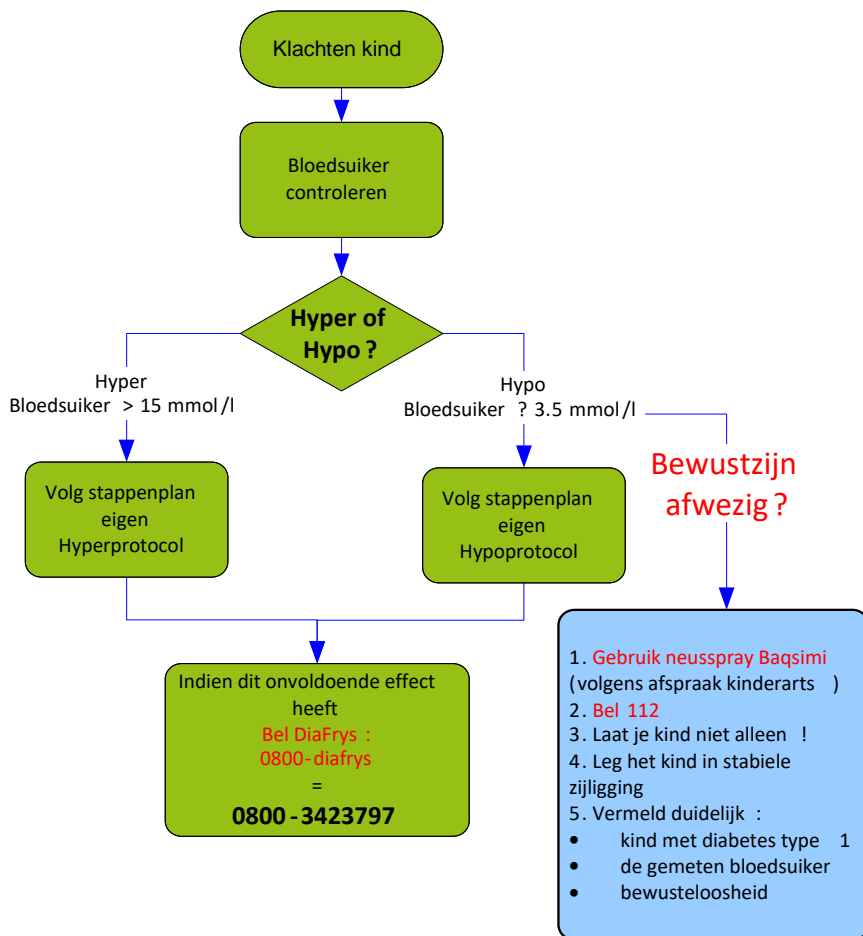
Klachten kind

Bloedsuiker controleren

Hyper of Hypo ?

Hyper
Bloedsuiker > 15 mmol/l

Hypo
Bloedsuiker ? 3.5 mmol/l

Bewustzijn afwezig ?

Volg stappenplan eigen Hyperprotocol

Volg stappenplan eigen Hypoprotocol

Indien dit onvoldoende effect heeft
Bel DiaFrys :
0800-diafrys
=
0800-3423797

1. Gebruik neusspray Baqsimi
(volgens afspraak kinderarts )
2. Bel 112
3. Laat je kind niet alleen !
4. Leg het kind in stabiele zijligging
5. Vermeld duidelijk :
• kind met diabetes type 1
• de gemeten bloedsuiker
• bewusteloosheid